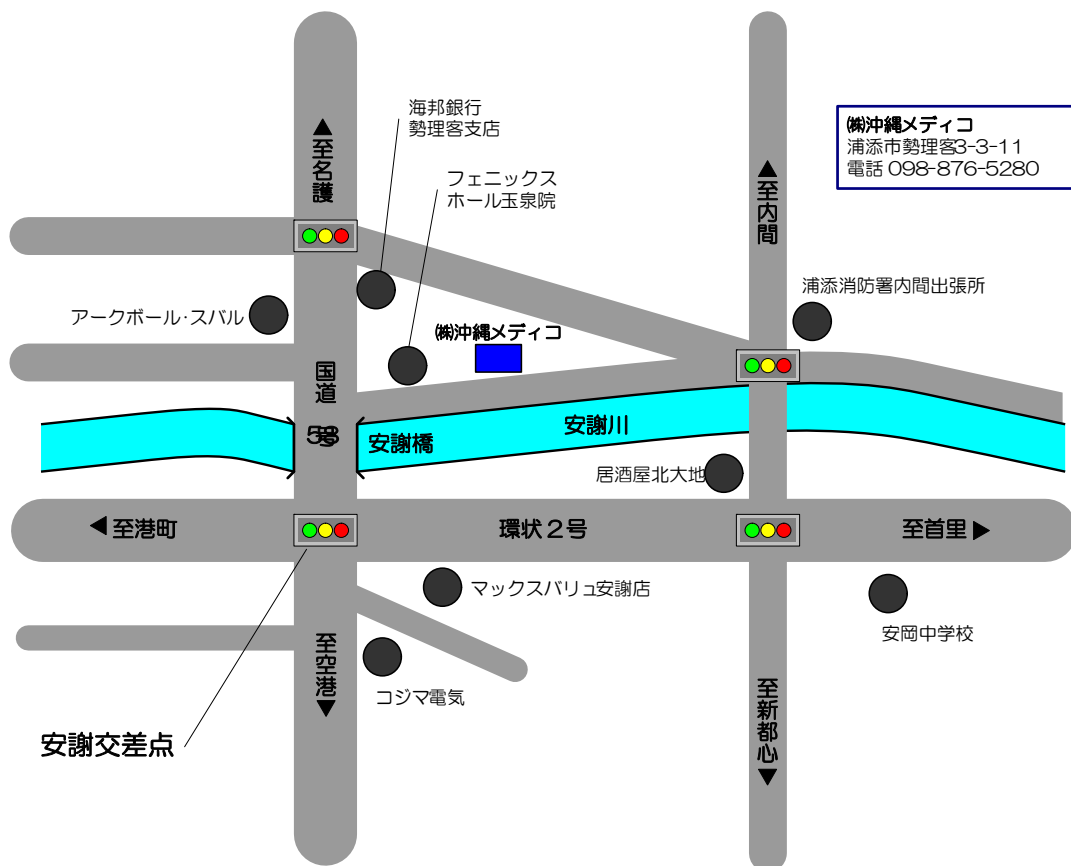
▲至名護

海邦銀行
勢理客支店

フェニックス
ホール玉泉院

▲至内間

㈱沖縄メディコ
浦添市勢理客3-3-11
電話 098-876-5280

浦添消防署内間出張所

アークボール·スバル

㈱沖縄メディコ

国道
58号

安謝橋

安謝川

居酒屋北大地

◀至港町

環状２号

至首里▶

マックスバリュ安謝店

安岡中学校

至空港▼

コジマ電気

至新都心▼

安謝交差点